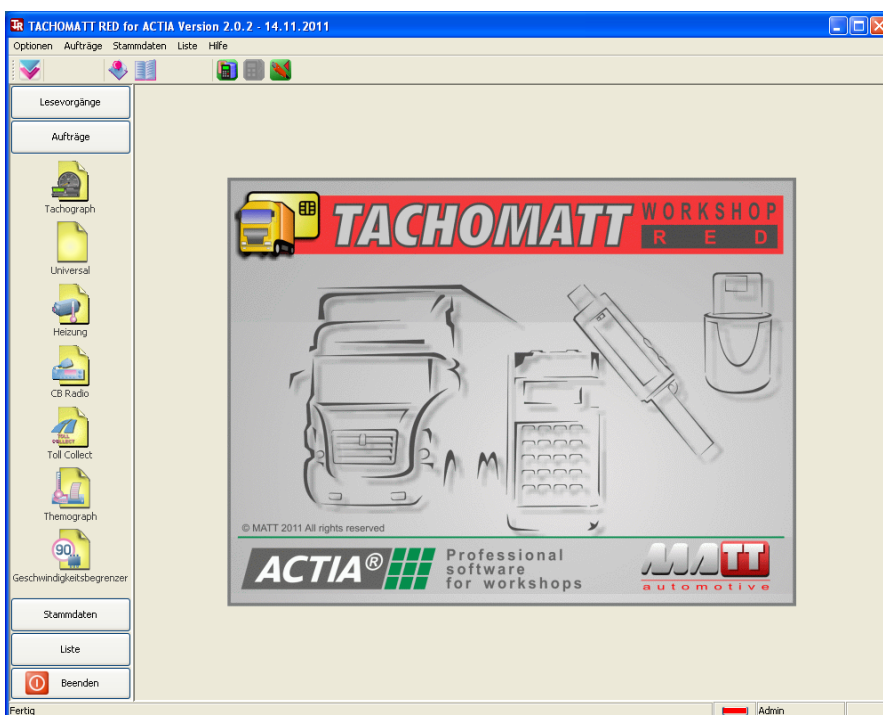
TACHOMATT RED for ACTIA Version 2.0.2 - 14.11.2011

Optionen Aufträge Stammdaten Liste Hilfe

Lesevorgänge

Aufträge

Tachograph

Universal

Heizung

CB Radio

TOLL COLLECT

Toll Collect

Themograph

90

Geschwindigkeitsbegrenzer

Stammdaten

Liste

Beenden

TACHOMATT WORKSHOP RED

© MATT 2011 All rights reserved

ACTIA®

Professional software for workshops

MATT automotive

Fertig

Admin